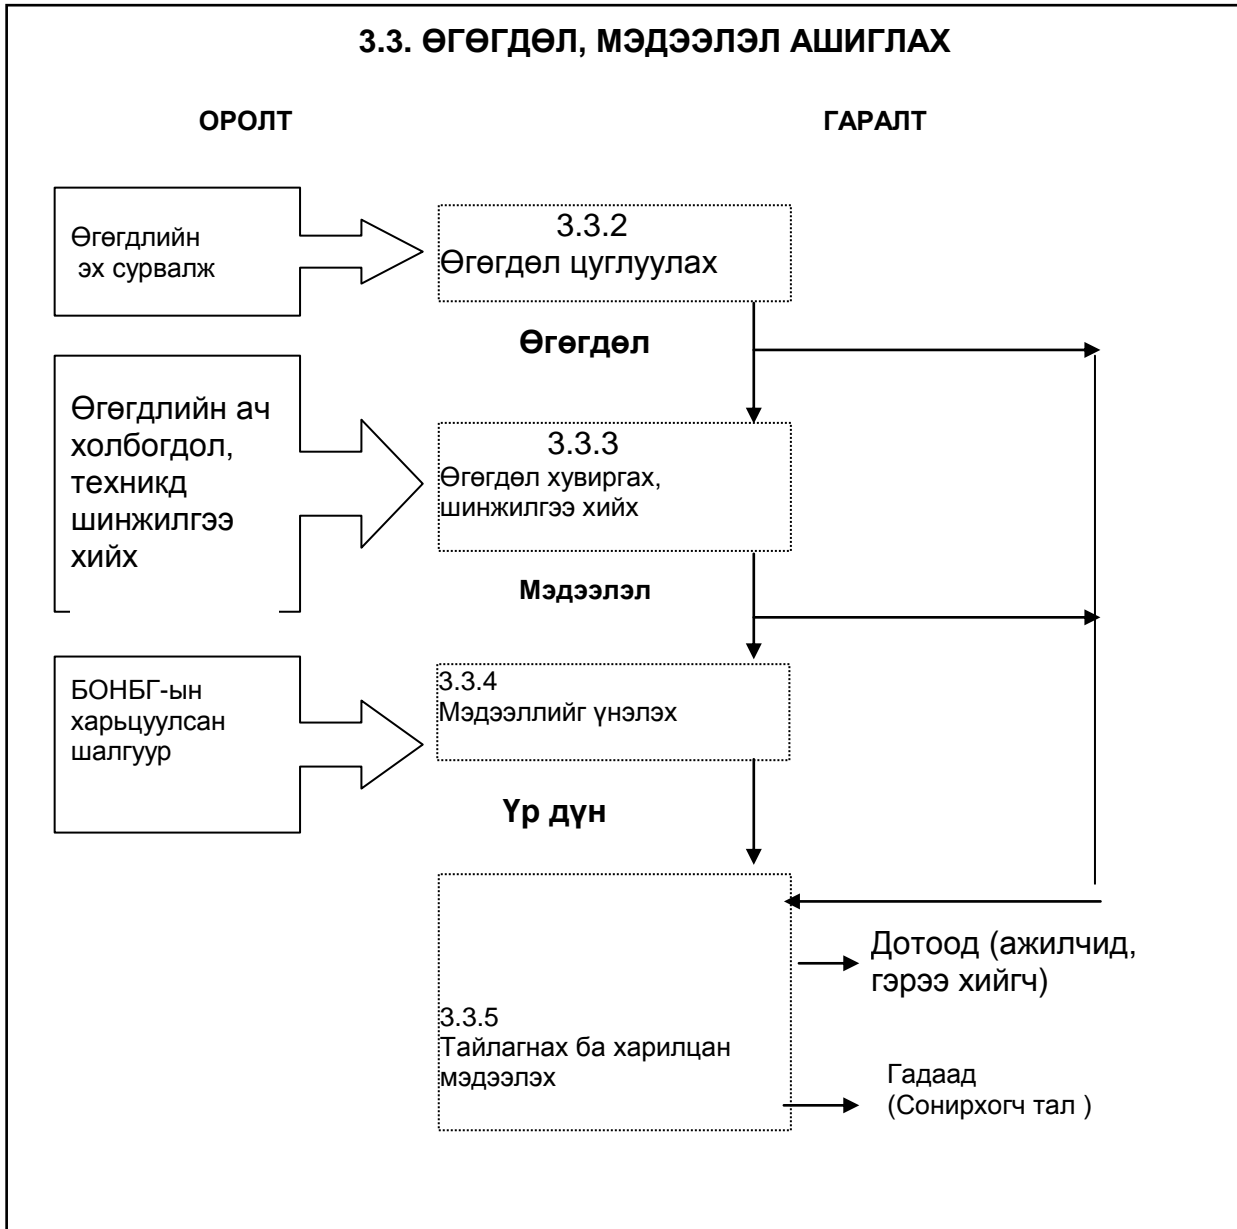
3.3. ӨГӨГДӨЛ, МЭДЭЭЛЭЛ АШИГЛАХ

ОРОЛТ

ГАРАЛТ

Өгөгдлийн эх сурвалж

3.3.2
Өгөгдөл цуглуулах

Өгөгдөл

Өгөгдлийн ач холбогдол, техникд шинжилгээ хийх

3.3.3
Өгөгдөл хувиргах, шинжилгээ хийх

Мэдээлэл

БОНБГ-ын харьцуулсан шалгуур

3.3.4
Мэдээллийг үнэлэх

Үр дүн

Дотоод (ажилчид, гэрээ хийгч)

3.3.5
Тайлагнах ба харилцан мэдээлэх

Гадаад
(Сонирхогч тал )